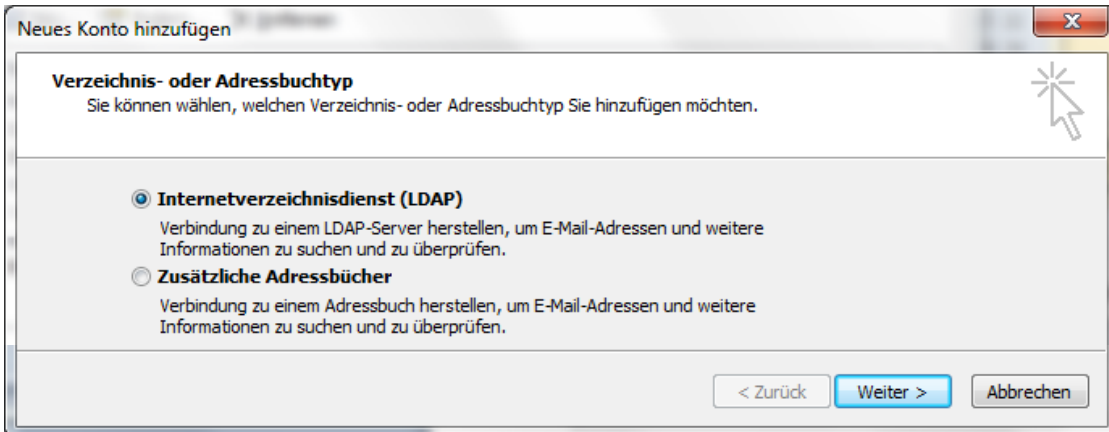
Neues Konto hinzufügen

Verzeichnis- oder Adressbuchtyp
Sie können wählen, welchen Verzeichnis- oder Adressbuchtyp Sie hinzufügen möchten.

Internetverzeichnisdienst (LDAP)
Verbindung zu einem LDAP-Server herstellen, um E-Mail-Adressen und weitere Informationen zu suchen und zu überprüfen.

Zusätzliche Adressbücher
Verbindung zu einem Adressbuch herstellen, um E-Mail-Adressen und weitere Informationen zu suchen und zu überprüfen.

< Zurück
Weiter >
Abbrechen